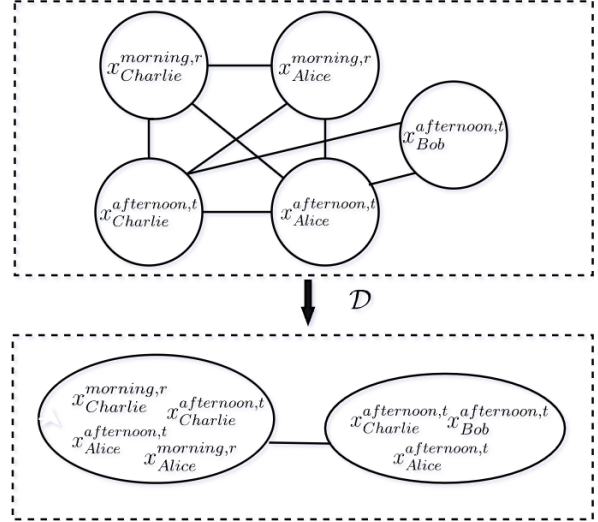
$x_{Charlie}^{morning,r}$ $x_{Alice}^{morning,r}$

$x_{Bob}^{afternoon,t}$

$x_{Charlie}^{afternoon,t}$ $x_{Alice}^{afternoon,t}$

$\mathcal{D}$

$x_{Charlie}^{morning,r}$ $x_{Charlie}^{afternoon,t}$ $x_{Alice}^{afternoon,t}$ $x_{Alice}^{morning,r}$

$x_{Charlie}^{afternoon,t}$ $x_{Bob}^{afternoon,t}$ $x_{Alice}^{afternoon,t}$